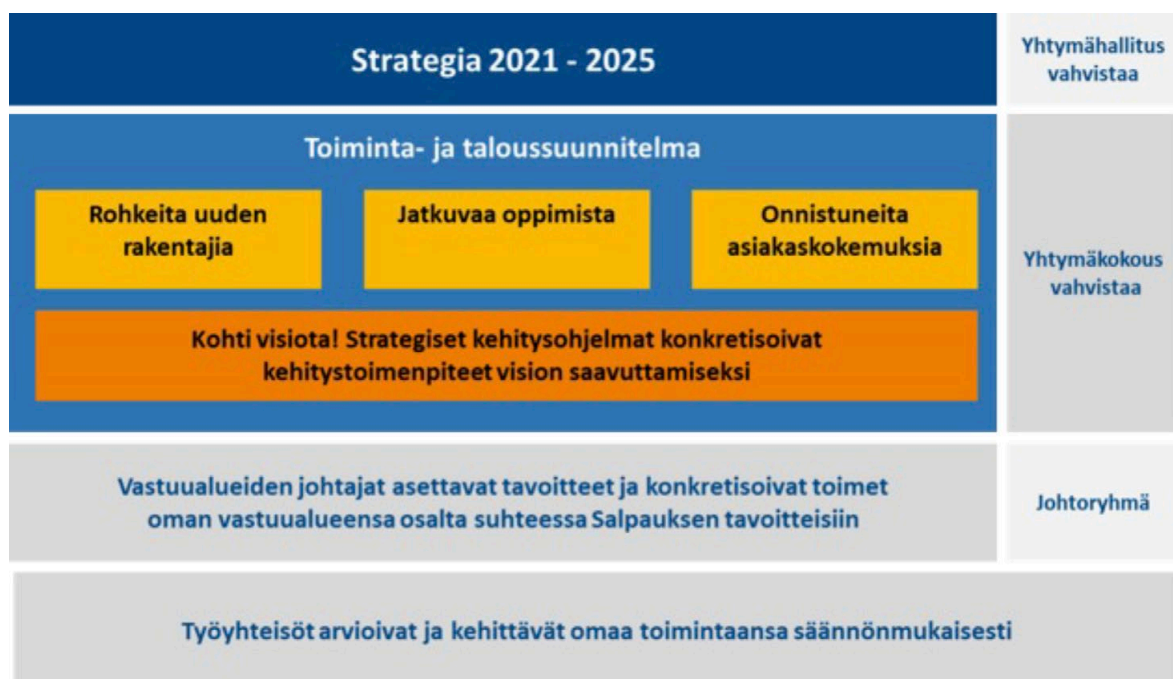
Strategia 2021 - 2025

Yhtymähallitus vahvistaa

Toiminta- ja taloussuunnitelma

Rohkeita uuden rakentajia

Jatkuvaa oppimista

Onnistuneita asiakaskokemuksia

Kohti visiota! Strategiset kehitysohjelmat konkretisoivat kehitystoimenpiteet vision saavuttamiseksi

Yhtymäkokous vahvistaa

Vastuualueiden johtajat asettavat tavoitteet ja konkretisoivat toimet oman vastuualueensa osalta suhteessa Salpauksen tavoitteisiin

Johtoryhmä

Työyhteisöt arvioivat ja kehittävät omaa toimintaansa säännönmukaisesti